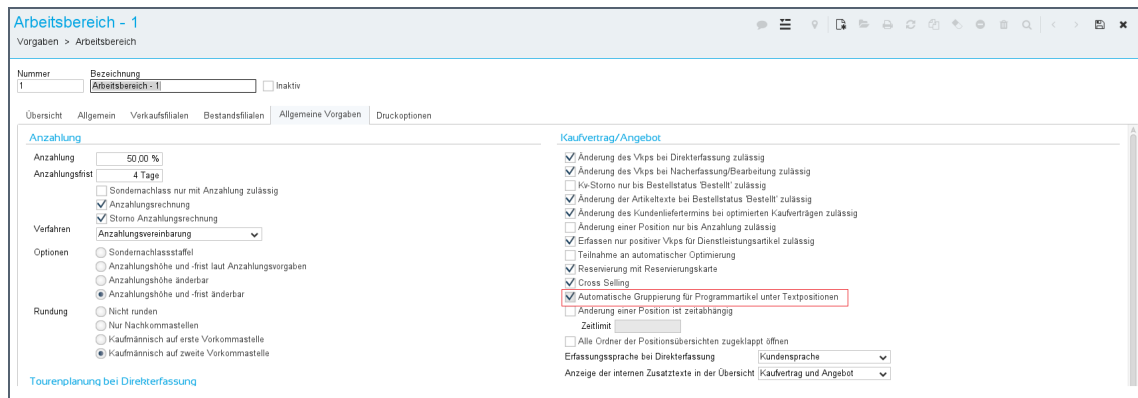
Arbeitsbereich - 1
Vorgaben > Arbeitsbereich

Nummer
1
Bezeichnung
Arbeitsbereich - 1
Inaktiv

Übersicht Allgemein Verkaufsfilialen Bestandsfilialen Allgemeine Vorgaben Druckoptionen

Anzahlung
Anzahlung 50,00 %
Anzahlungsfrist 4 Tage
Sondernachlass nur mit Anzahlung zulässig
Anzahlungsrechnung
Storno Anzahlungsrechnung
Verfahren Anzahlungsvereinbarung
Optionen
Sondernachlassstaffel
Anzahlungshöhe und -frist laut Anzahlungsvorgaben
Anzahlungshöhe änderbar
Anzahlungshöhe und -frist änderbar
Rundung
Nicht runden
Nur Nachkommastellen
Kaufmännisch auf erste Vorkommastelle
Kaufmännisch auf zweite Vorkommastelle

Tourenplanung bei Direkterfassung

Kaufvertrag/Angebot
Änderung des Vkps bei Direkterfassung zulässig
Änderung des Vkps bei Nacherfassung/Bearbeitung zulässig
Kv-Storno nur bis Bestellstatus 'Bestellt' zulässig
Änderung der Artikeltexte bei Bestellstatus 'Bestellt' zulässig
Änderung des Kundenliefertermins bei optimierten Kaufverträgen zulässig
Änderung einer Position nur bis Anzahlung zulässig
Erfassen nur positiver Vkps für Dienstleistungsartikel zulässig
Teilnahme an automatischer Optimierung
Reservierung mit Reservierungskarte
Cross Selling
Automatische Gruppierung für Programmartikel unter Textpositionen
Änderung einer Position ist zeitabhängig
Zeitlimit
Alle Ordner der Positionsübersichten zugeklappt öffnen
Erfassungssprache bei Direkterfassung Kundensprache
Anzeige der internen Zusatztexte in der Übersicht Kaufvertrag und Angebot